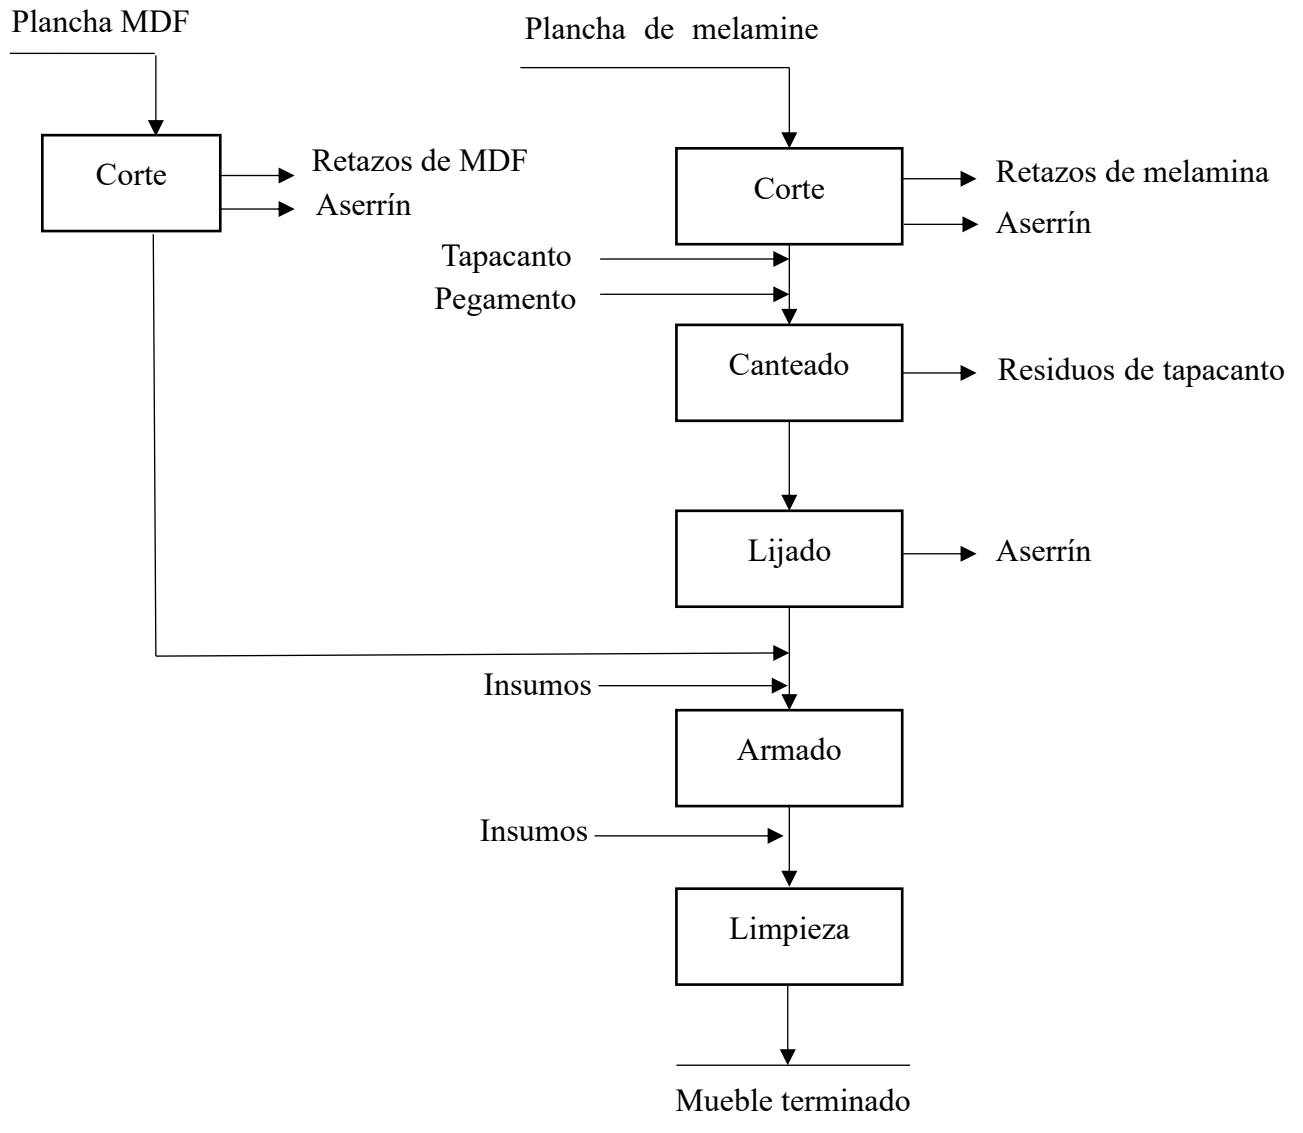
Plancha MDF

Plancha de melamine

Corte

Retazos de MDF

Aserrín

Corte

Retazos de melamina

Aserrín

Tapacanto

Pegamento

Canteado

Residuos de tapacanto

Lijado

Aserrín

Insumos

Armado

Insumos

Limpieza

Mueble terminado